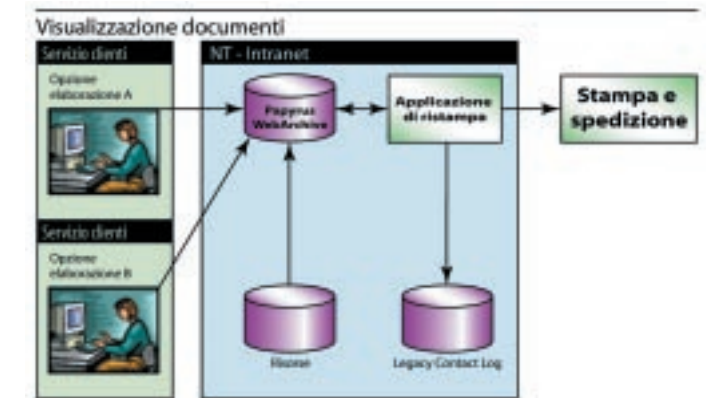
Visualizzazione documenti

Servizio clienti

Opzione elaborazione A

Servizio clienti

Opzione elaborazione B

NT - Intranet

Papyrus WebArchive

Applicazione di ristampa

Stampa e spedizione

Visione

Legacy Contact Log